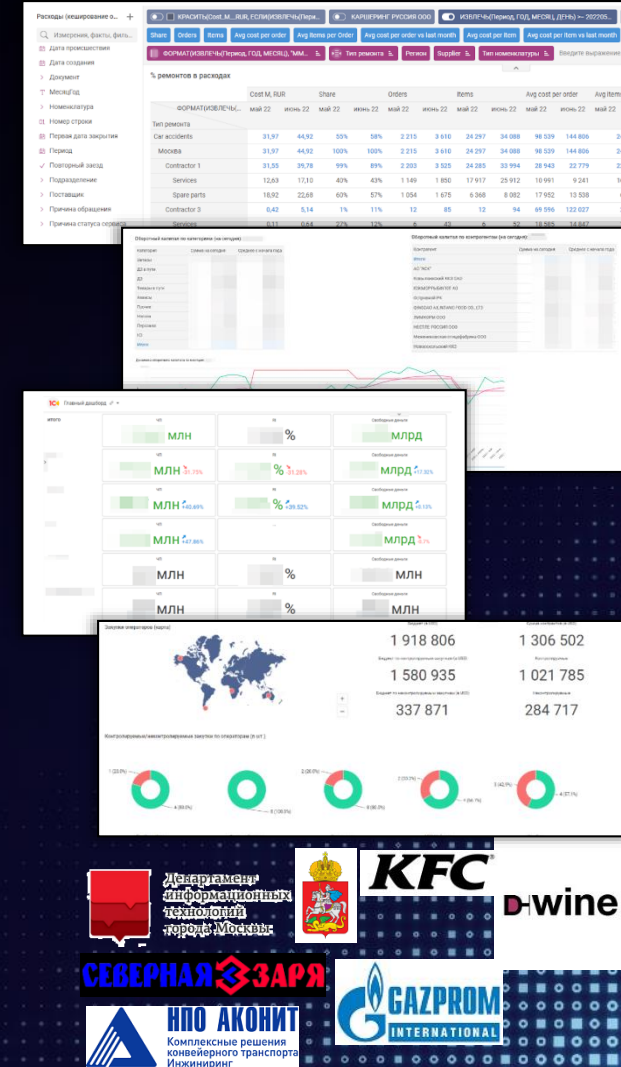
Расходы (кеширование о...
Измерения, факты, филь...
Дата происшествия
Дата создания
Документ
МесяцГод
Номенклатура
Номер строки
Первая дата закрытия
Период
Повторный заезд
Подразделение
Поставщик
Причина обращения
Причина статуса сервиса

КРАСИТЬ(Cost_M, RUR, ЕСЛИ(ИЗВЛЕЧЬ(Пери...
КАРШЕРИНГ РУССИЯ ООО
ИЗВЛЕЧЬ(Период, ГОД, МЕСЯЦ, ДЕНЬ) >= 202205...
Share
Orders
Items
Avg cost per order
Avg items per Order
Avg cost per order vs last month
Avg cost per item
Avg cost per item vs last month
ФОРМАТ(ИЗВЛЕЧЬ(Период, ГОД, МЕСЯЦ), "ММ...
Тип ремонта
Регион
Supplier
Тип номенклатуры
Введите выражение

% ремонтов в расходах

| | Cost M, RUR | | Share | | Orders | | Items | | Avg cost per order | | Avg items |
|---|---|---|---|---|---|---|---|---|---|---|---|
| ФОРМАТ(ИЗВЛЕЧЬ... | май 22 | июнь 22 | май 22 | июнь 22 | май 22 | июнь 22 | май 22 | июнь 22 | май 22 | июнь 22 | май 22 |
| Тип ремонта | | | | | | | | | | | |
| Car accidents | 31,97 | 44,92 | 55% | 58% | 2 215 | 3 610 | 24 297 | 34 088 | 98 539 | 144 806 | |
| Москва | 31,97 | 44,92 | 100% | 100% | 2 215 | 3 610 | 24 297 | 34 088 | 98 539 | 144 806 | |
| Contractor 1 | 31,55 | 39,78 | 99% | 89% | 2 203 | 3 525 | 24 285 | 33 994 | 28 943 | 22 779 | |
| Services | 12,63 | 17,10 | 40% | 43% | 1 149 | 1 850 | 17 917 | 25 912 | 10 991 | 9 241 | |
| Spare parts | 18,92 | 22,68 | 60% | 57% | 1 054 | 1 675 | 6 368 | 8 082 | 17 952 | 13 538 | |
| Contractor 3 | 0,42 | 5,14 | 1% | 11% | 12 | 85 | 12 | 94 | 69 596 | 122 027 | |
| Services | 0,11 | 0,64 | 27% | 12% | 6 | 42 | 6 | 52 | 18 985 | 14 847 | |

Оборотный капитал по категориям (на сегодня)
Категория
Сумма на сегодня
Среднее с начала года
Запасы
ДЗ в пути
ДЗ
Товары в пути
Авансы
Прочие
Итоги
Оборотный капитал по контрагентам (на сегодня)
Контрагент
Сумма на сегодня
Среднее с начала года

1С Главный дашборд
итого
ЧП
МЛН
%
Свободные деньги
МЛРД
МЛН -31.15%
% -31.28%
МЛРД -17.30%
МЛН +40.69%
% +39.52%
МЛРД +8.15%
МЛН +47.86%
МЛРД -6.7%
МЛН
%
МЛРД
МЛН
%
МЛРД

Закупки операторов (карта)
1 918 806
1 306 502
1 580 935
1 021 785
337 871
284 717
Контролируемые/неконтролируемые закупки по операторам (в шт.)

Департамент информационных технологий города Москвы
KFC
D-wine
СЕВЕРНАЯ ЗАРЯ
GAZPROM INTERNATIONAL
НПО АКОНИТ
Комплексные решения конвейерного транспорта
Инжиниринг